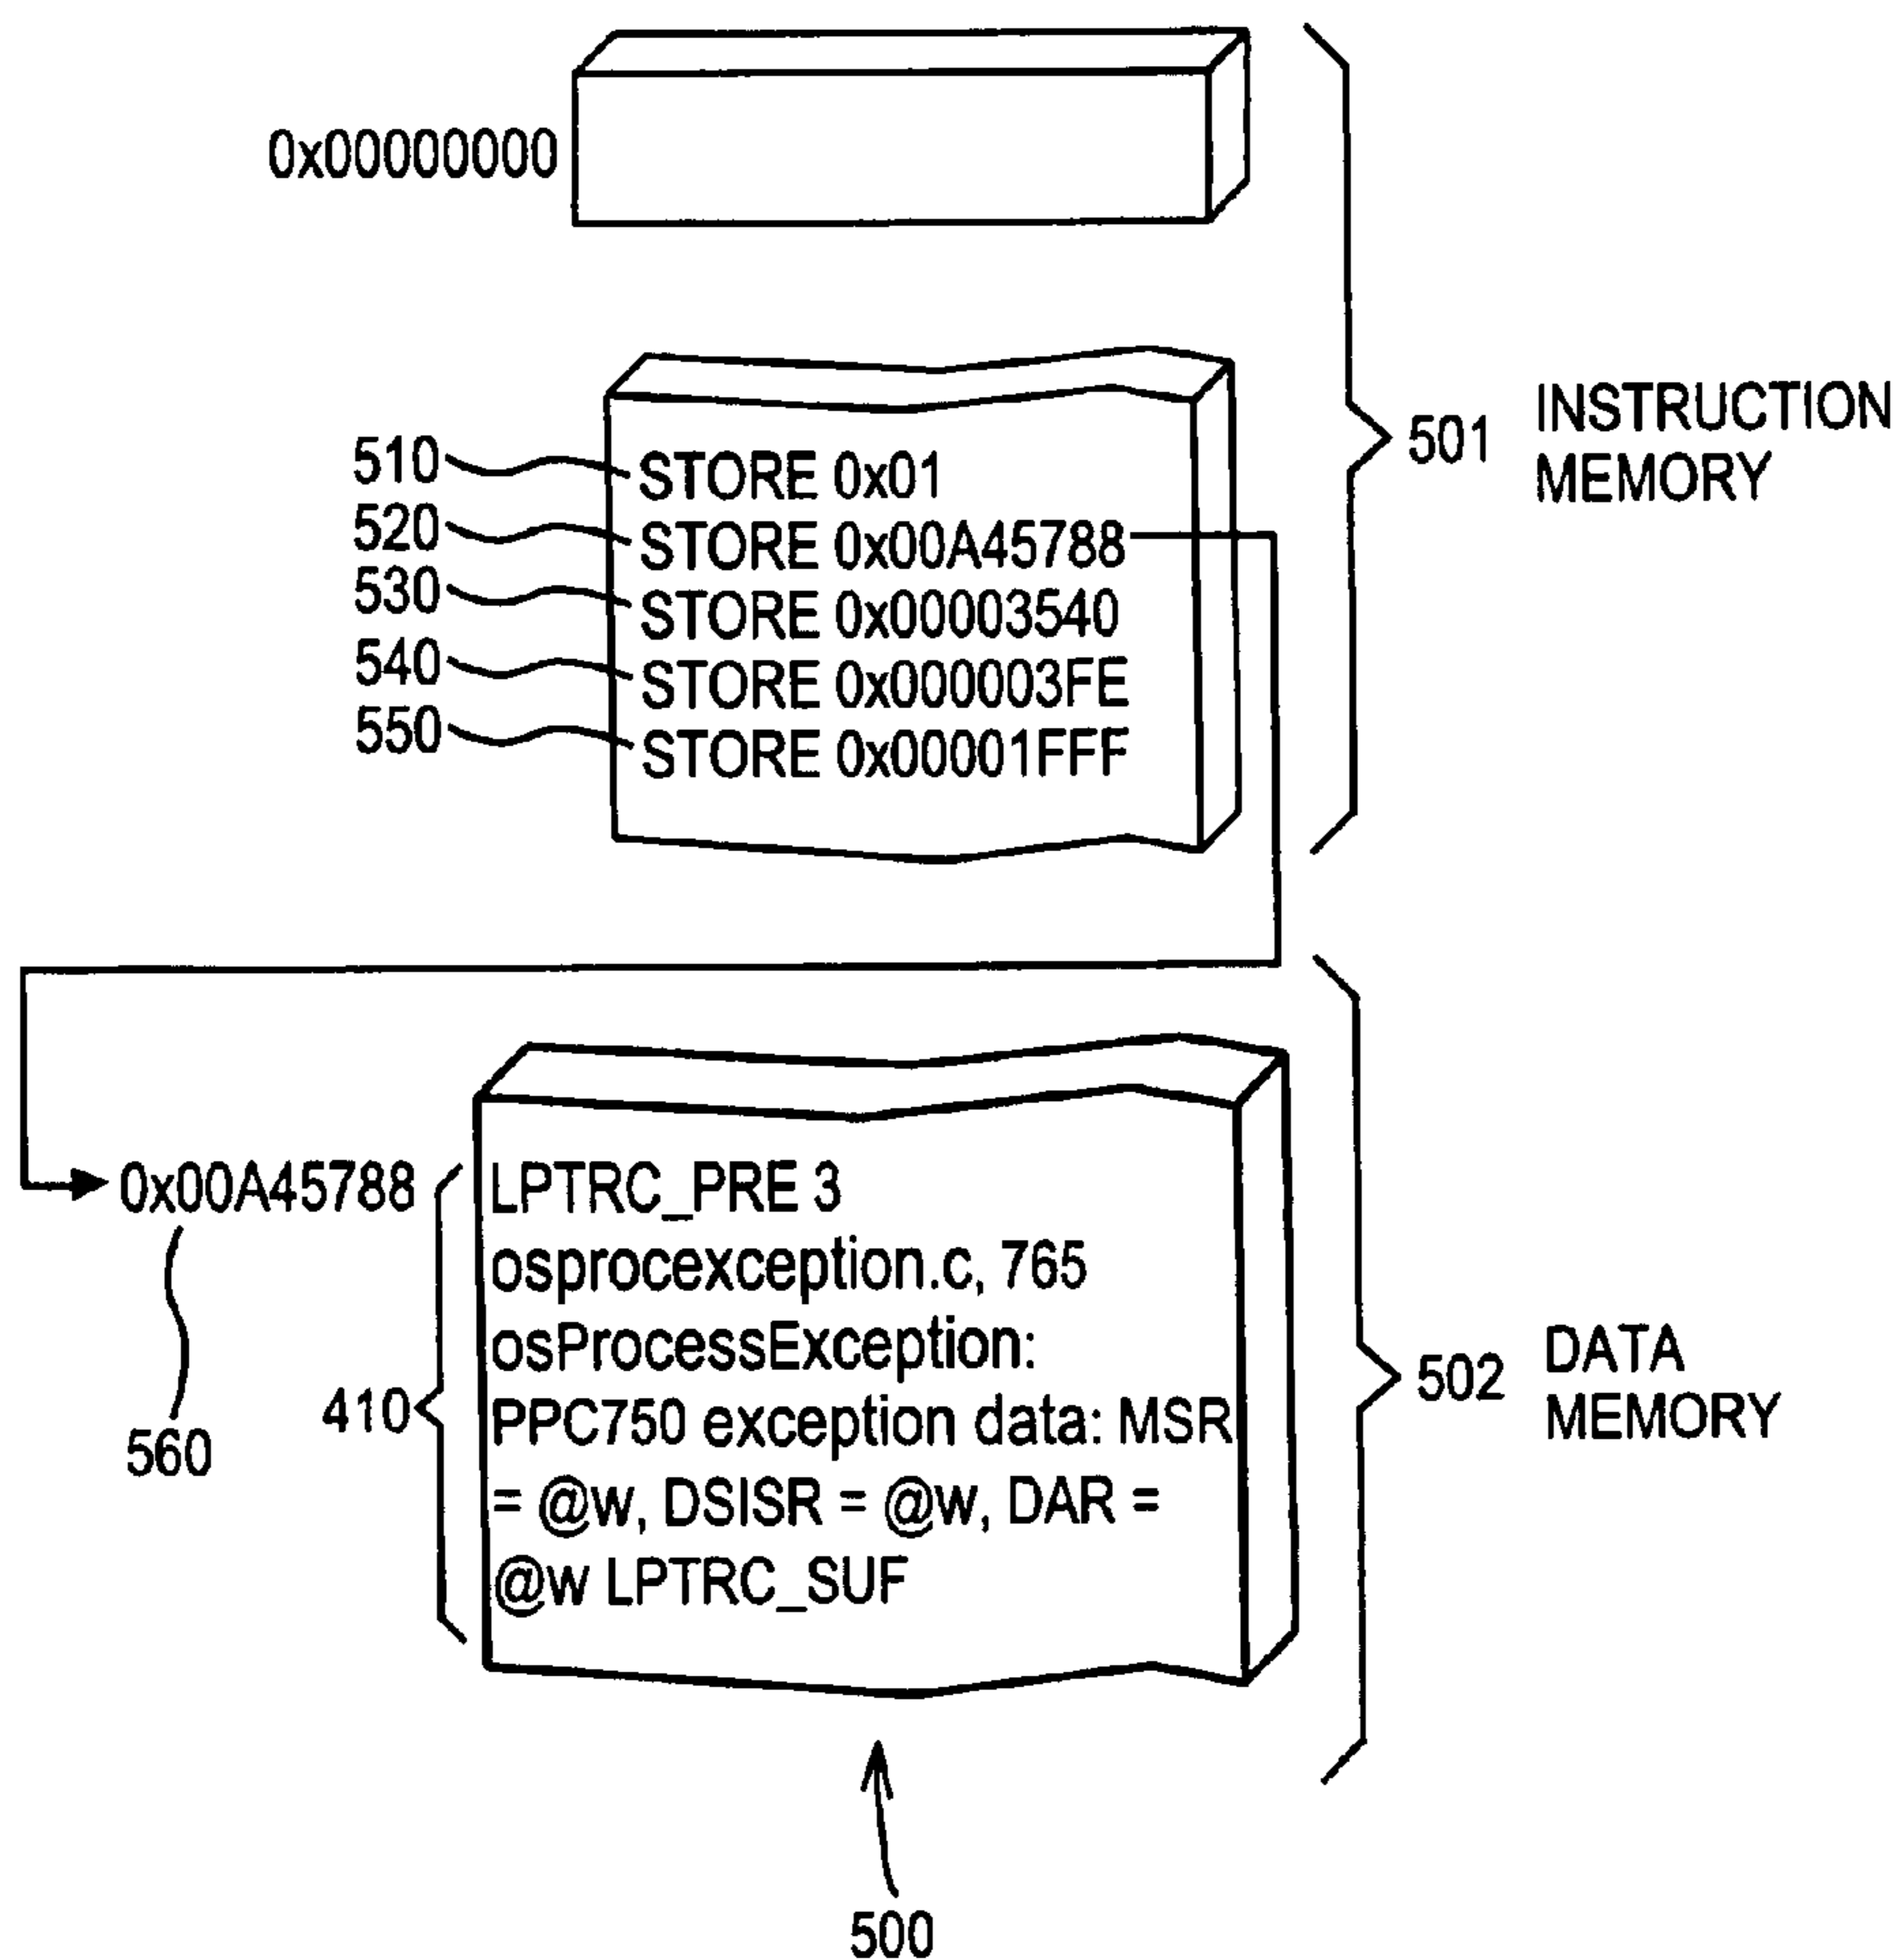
0x00000000

510 STORE 0x01
520 STORE 0x00A45788
530 STORE 0x00003540
540 STORE 0x000003FE
550 STORE 0x00001FFF

501 INSTRUCTION MEMORY

0x00A45788

560

410

LPTRC_PRE 3
osprocexception.c, 765
osProcessException:
PPC750 exception data: MSR = @w, DSISR = @w, DAR = @w LPTRC_SUF

502 DATA MEMORY

500